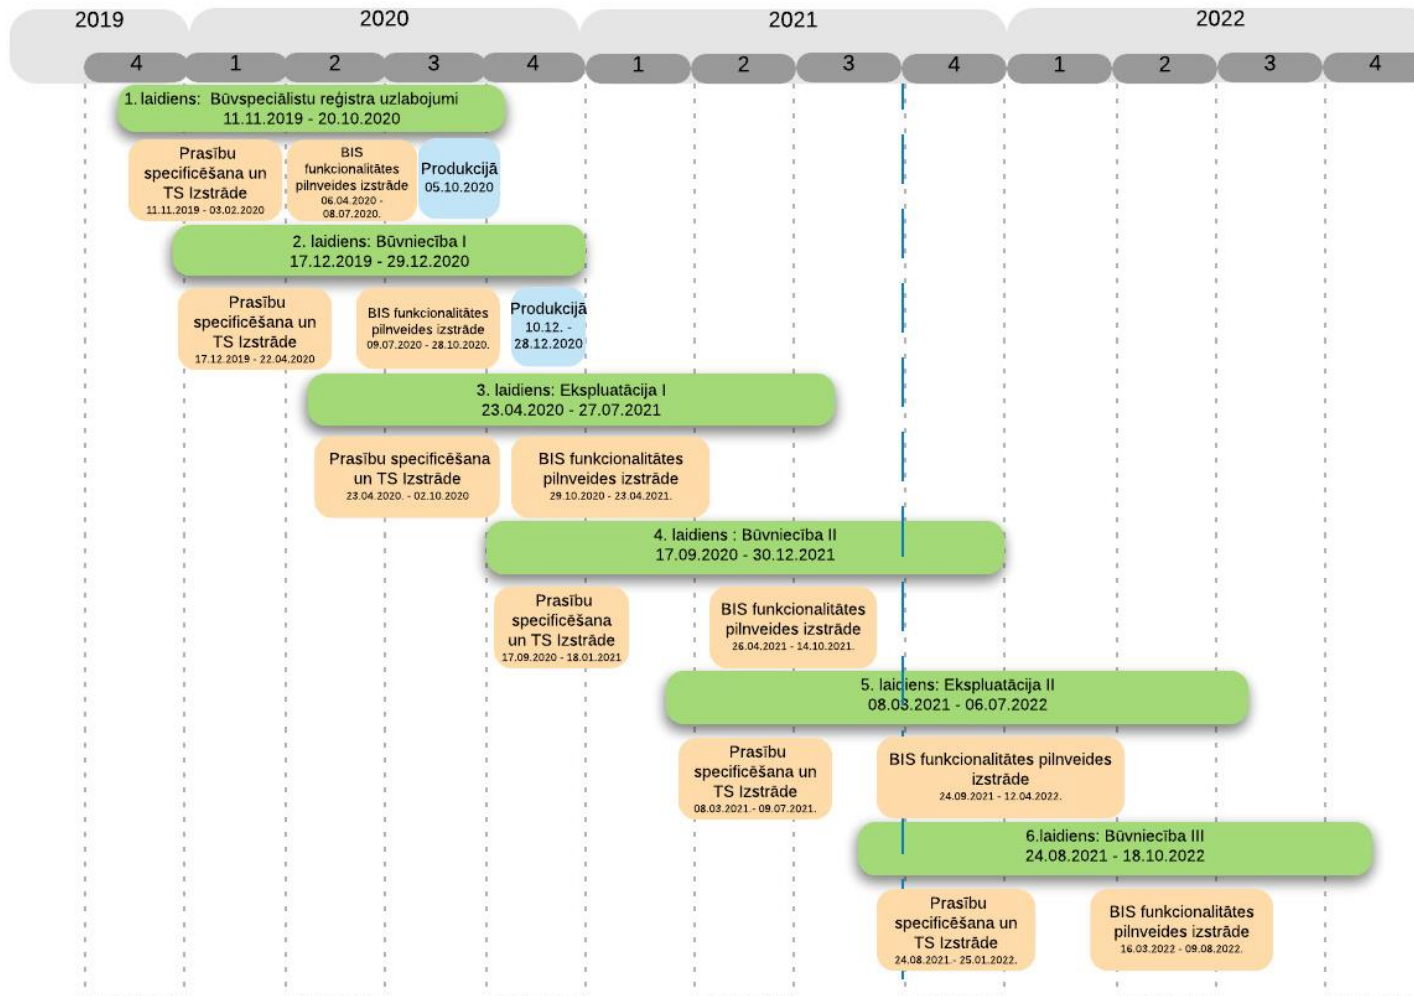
2019 2020 2021 2022

4 1 2 3 4 1 2 3 4 1 2 3 4

1. laidiens: Būvspeciālistu reģistra uzlabojumi
11.11.2019 - 20.10.2020

Prasību specificēšana un TS Izstrāde
11.11.2019 - 03.02.2020

BIS funkcionalitātes pilnveides izstrāde
06.04.2020 - 08.07.2020.

Produkcijā
05.10.2020

2. laidiens: Būvniecība I
17.12.2019 - 29.12.2020

Prasību specificēšana un TS Izstrāde
17.12.2019 - 22.04.2020

BIS funkcionalitātes pilnveides izstrāde
09.07.2020 - 28.10.2020.

Produkcijā
10.12. - 28.12.2020

3. laidiens: Ekspluatācija I
23.04.2020 - 27.07.2021

Prasību specificēšana un TS Izstrāde
23.04.2020. - 02.10.2020

BIS funkcionalitātes pilnveides izstrāde
29.10.2020 - 23.04.2021.

4. laidiens : Būvniecība II
17.09.2020 - 30.12.2021

Prasību specificēšana un TS Izstrāde
17.09.2020 - 18.01.2021

BIS funkcionalitātes pilnveides izstrāde
26.04.2021 - 14.10.2021.

5. laidiens: Ekspluatācija II
08.03.2021 - 06.07.2022

Prasību specificēšana un TS Izstrāde
08.03.2021 - 09.07.2021.

BIS funkcionalitātes pilnveides izstrāde
24.09.2021 - 12.04.2022.

6.laidiens: Būvniecība III
24.08.2021 - 18.10.2022

Prasību specificēšana un TS Izstrāde
24.08.2021 - 25.01.2022.

BIS funkcionalitātes pilnveides izstrāde
16.03.2022 - 09.08.2022.